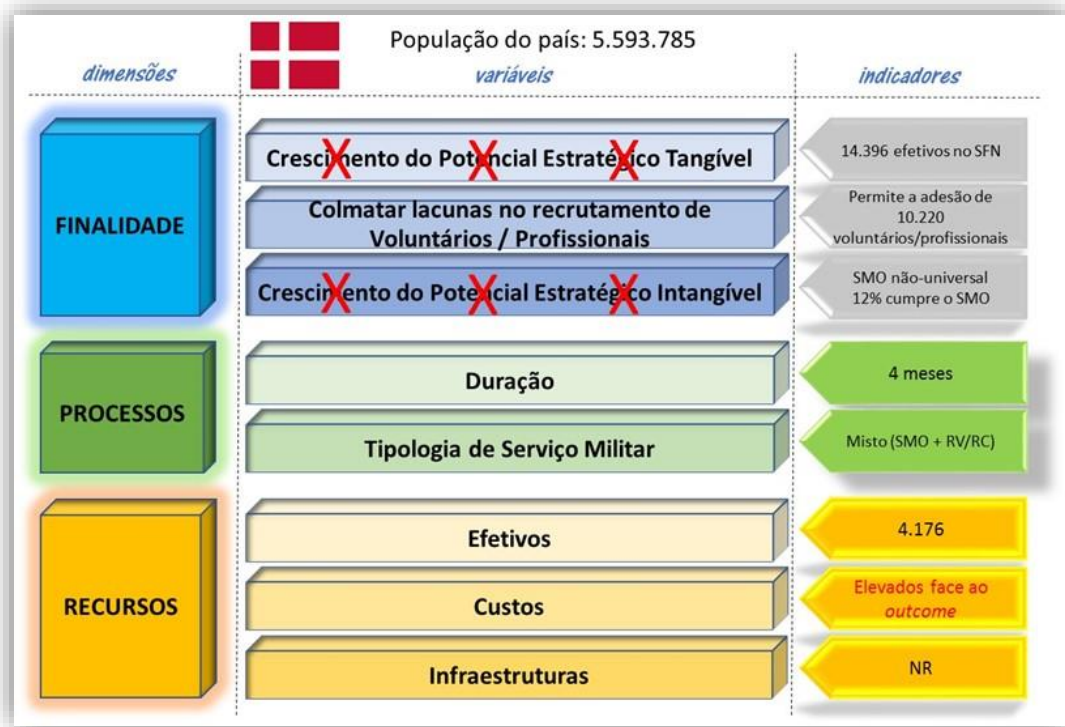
População do país: 5.593.785

dimensões

variáveis

indicadores

FINALIDADE

Crescimento do Potencial Estratégico Tangível

14.396 efetivos no SFN

Colmatar lacunas no recrutamento de Voluntários / Profissionais

Permite a adesão de 10.220 voluntários/profissionais

Crescimento do Potencial Estratégico Intangível

SMO não-universal
12% cumpre o SMO

PROCESSOS

Duração

4 meses

Tipologia de Serviço Militar

Misto (SMO + RV/RC)

RECURSOS

Efetivos

4.176

Custos

Elevados face ao *outcome*

Infraestruturas

NR